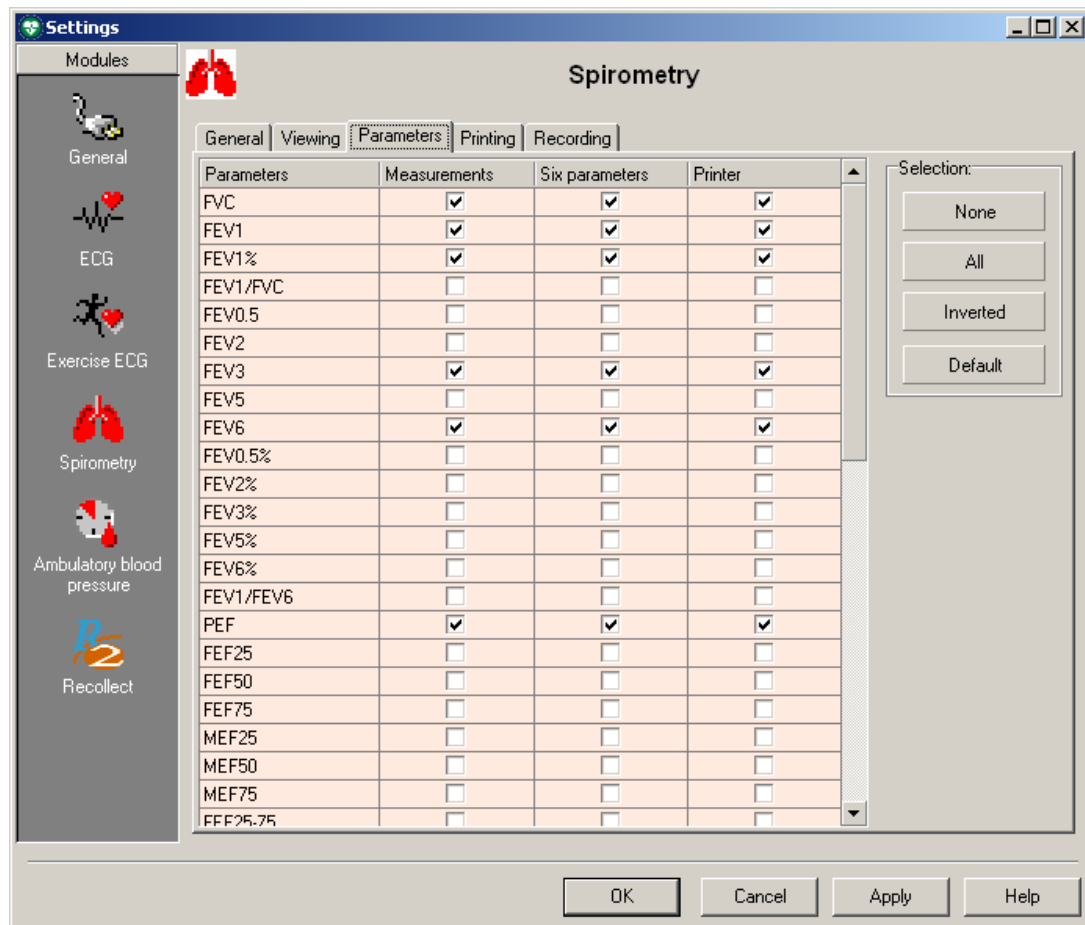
Settings

Modules

General

ECG

Exercise ECG

Spirometry

Ambulatory blood pressure

Recollect

Spirometry

General | Viewing | Parameters | Printing | Recording

| Parameters | Measurements | Six parameters | Printer |
|---|---|---|---|
| FVC | ☑ | ☑ | ☑ |
| FEV1 | ☑ | ☑ | ☑ |
| FEV1% | ☑ | ☑ | ☑ |
| FEV1/FVC | ☐ | ☐ | ☐ |
| FEV0.5 | ☐ | ☐ | ☐ |
| FEV2 | ☐ | ☐ | ☐ |
| FEV3 | ☑ | ☑ | ☑ |
| FEV5 | ☐ | ☐ | ☐ |
| FEV6 | ☑ | ☑ | ☑ |
| FEV0.5% | ☐ | ☐ | ☐ |
| FEV2% | ☐ | ☐ | ☐ |
| FEV3% | ☐ | ☐ | ☐ |
| FEV5% | ☐ | ☐ | ☐ |
| FEV6% | ☐ | ☐ | ☐ |
| FEV1/FEV6 | ☐ | ☐ | ☐ |
| PEF | ☑ | ☑ | ☑ |
| FEF25 | ☐ | ☐ | ☐ |
| FEF50 | ☐ | ☐ | ☐ |
| FEF75 | ☐ | ☐ | ☐ |
| MEF25 | ☐ | ☐ | ☐ |
| MEF50 | ☐ | ☐ | ☐ |
| MEF75 | ☐ | ☐ | ☐ |
| FEF25-75 | ☐ | ☐ | ☐ |

Selection:

None

All

Inverted

Default

OK | Cancel | Apply | Help